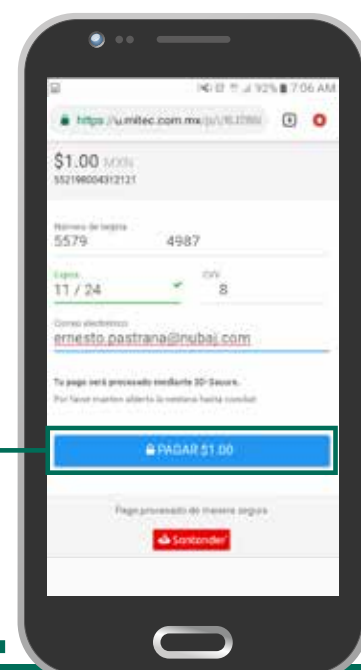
92% 7:06 AM

https://u.mitec.com.mx/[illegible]

$1.00 MXN
552198004312121

Número de tarjeta
5579 4987

Expira
11 / 24

CVV
8

Correo electrónico
ernesto.pastrana@nubaj.com

Tu pago será procesado mediante 3D-Secure.

Por favor mantén abierta la ventana hasta concluir.

PAGAR $1.00

Pago procesado de manera segura

Santander